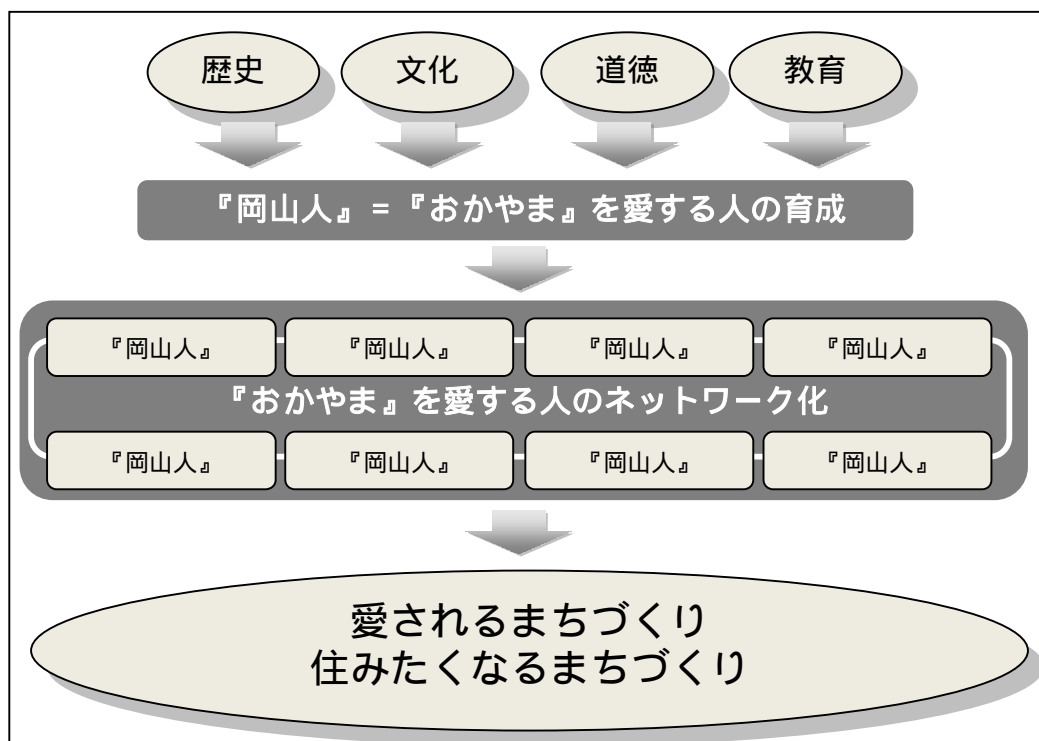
歴史

文化

道徳

教育

『岡山人』=『おかやま』を愛する人の育成

『岡山人』

『岡山人』

『岡山人』

『岡山人』

『おかやま』を愛する人のネットワーク化

『岡山人』

『岡山人』

『岡山人』

『岡山人』

愛されるまちづくり
住みたくなるまちづくり